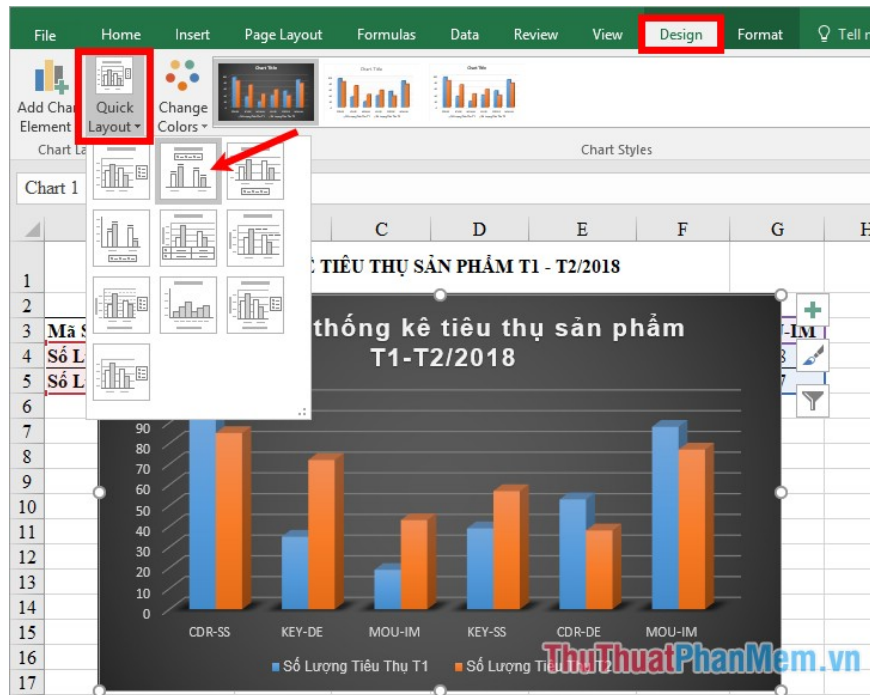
File Home Insert Page Layout Formulas Data Review View Design Format Tell m

Add Chart Element
Quick Layout
Change Colors
Chart Styles
Chart La

Chart 1

C D E F G H

1 C TIÊU THỤ SẢN PHẨM T1 - T2/2018
2
3 Mã S
4 Số L
5 Số L
6
7
8
9
10
11
12
13
14
15
16
17

-IM
8
7

thống kê tiêu thụ sản phẩm T1-T2/2018

90
80
70
60
50
40
30
20
10
0

CDR-SS KEY-DE MOU-IM KEY-SS CDR-DE MOU-IM

Số Lượng Tiêu Thụ T1 Số Lượng Tiêu Thụ T2

ThuThuatPhanMem.vn